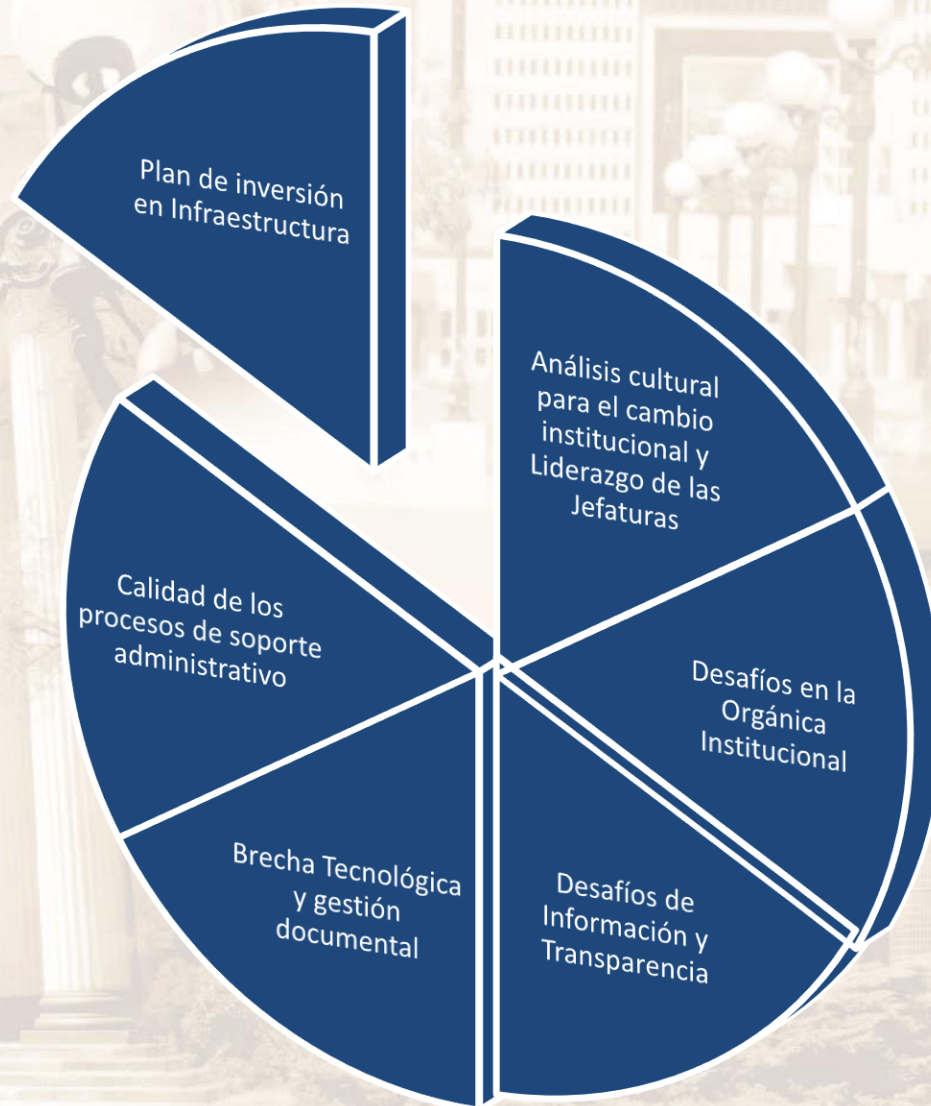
Plan de inversión en Infraestructura

Análisis cultural para el cambio institucional y Liderazgo de las Jefaturas

Desafíos en la Orgánica Institucional

Desafíos de Información y Transparencia

Brecha Tecnológica y gestión documental

Calidad de los procesos de soporte administrativo